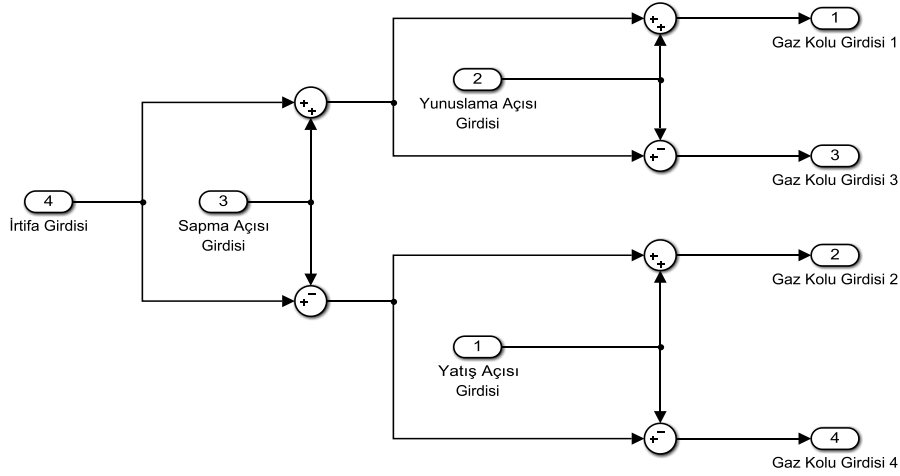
4
İrtifa Girdisi

3
Sapma Açısı Girdisi

+ +

+ −

2
Yunuslama Açısı Girdisi

+ +

1
Gaz Kolu Girdisi 1

+ −

3
Gaz Kolu Girdisi 3

1
Yatış Açısı Girdisi

+ +

2
Gaz Kolu Girdisi 2

+ −

4
Gaz Kolu Girdisi 4